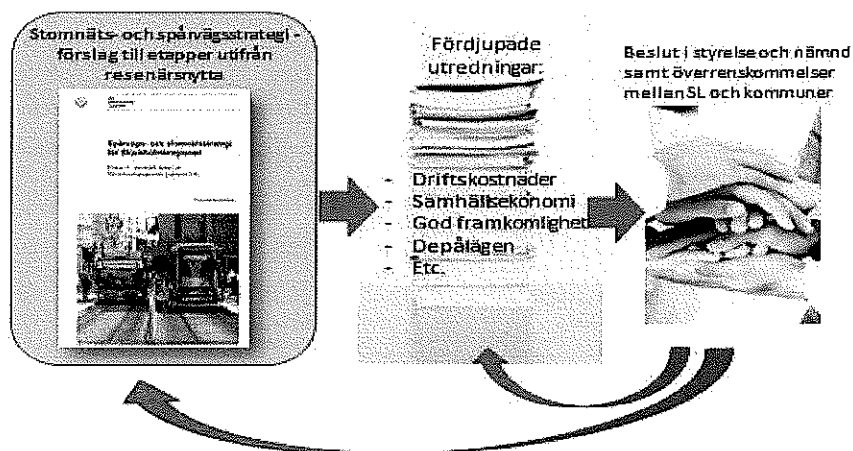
Stomnäts- och spårvägsstrategi - förslag till etapper utifrån resenärsnytta

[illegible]

Fördjupade utredningar:

- Driftskostnader
- Samhällsekonomi
- God framkomlighet
- Depålägen
- Etc.

Beslut i styrelse och nämnd samt överrenskommelser mellan SL och kommuner